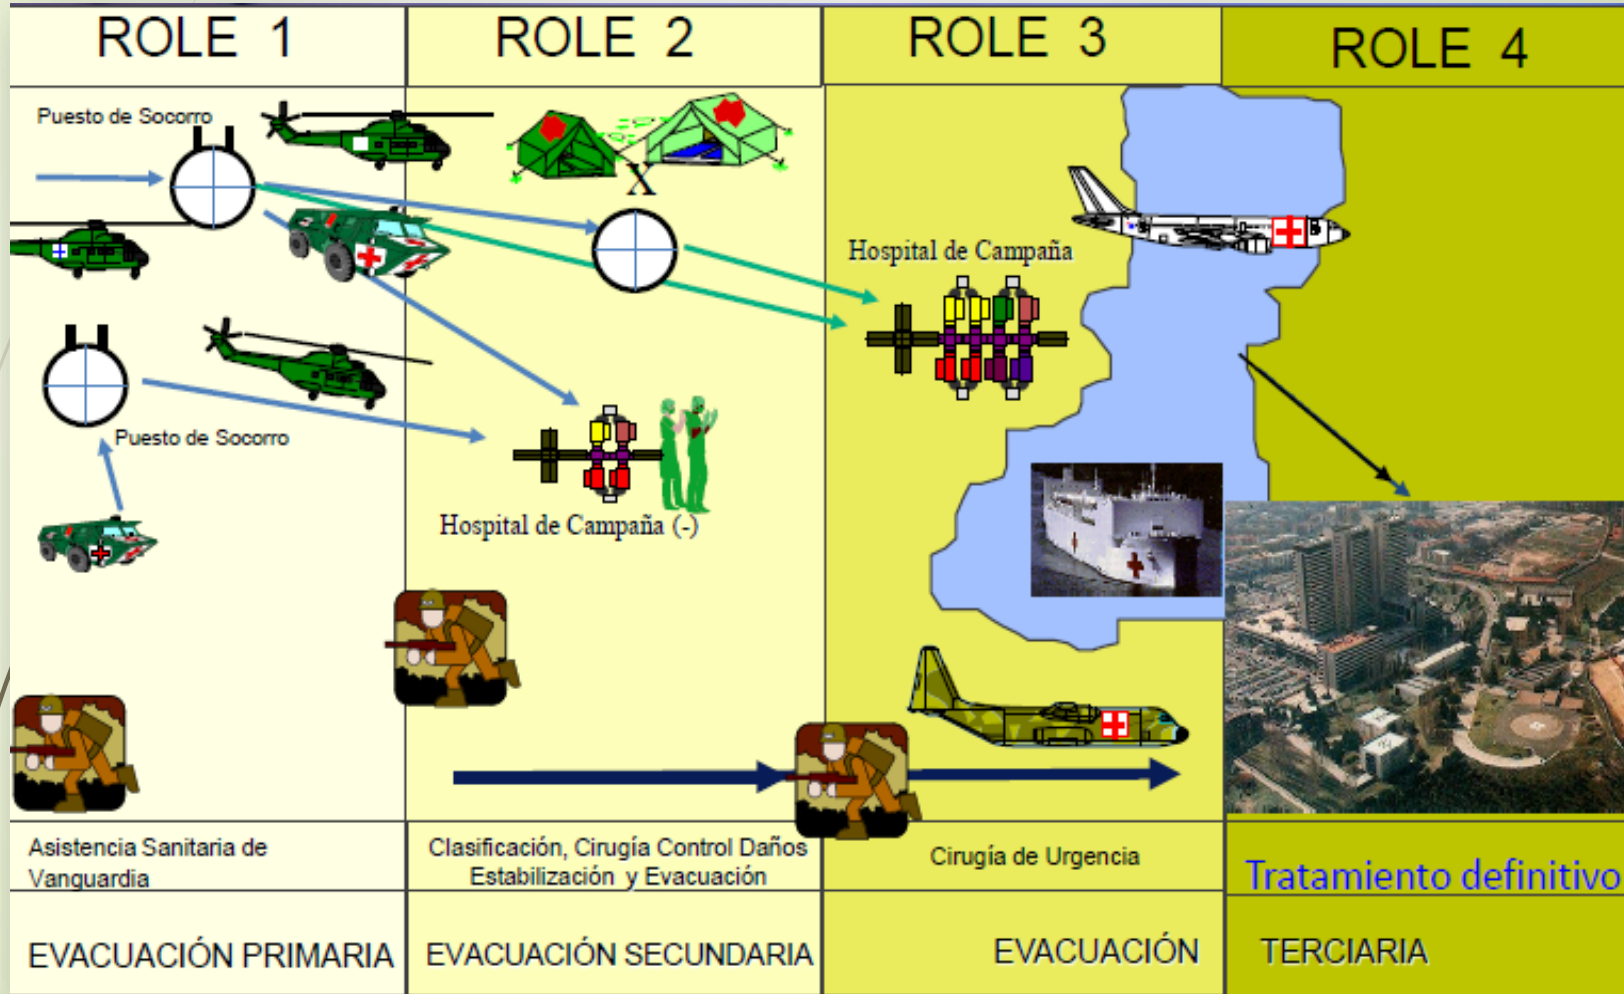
| ROLE 1 | ROLE 2 | ROLE 3 | ROLE 4 |
|---|---|---|---|
| Puesto de Socorro<br>Puesto de Socorro | X<br>Hospital de Campaña (-) | Hospital de Campaña | |
| Asistencia Sanitaria de Vanguardia | Clasificación, Cirugía Control Daños Estabilización y Evacuación | Cirugía de Urgencia | Tratamiento definitivo |
| EVACUACIÓN PRIMARIA | EVACUACIÓN SECUNDARIA | EVACUACIÓN | TERCIARIA |